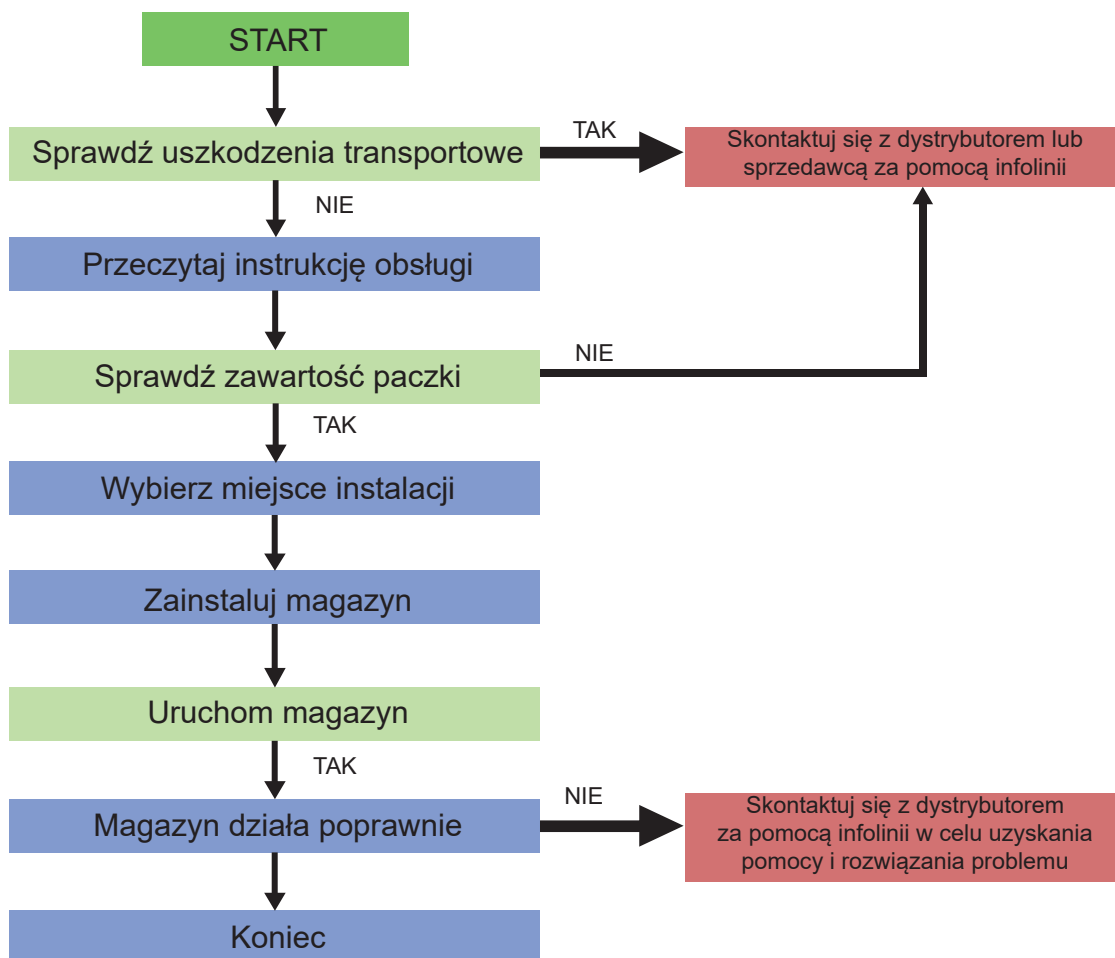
START

Sprawdź uszkodzenia transportowe

TAK

Skontaktuj się z dystrybutorem lub sprzedawcą za pomocą infolinii

NIE

Przeczytaj instrukcję obsługi

Sprawdź zawartość paczki

NIE

TAK

Wybierz miejsce instalacji

Zainstaluj magazyn

Uruchom magazyn

TAK

Magazyn działa poprawnie

NIE

Skontaktuj się z dystrybutorem za pomocą infolinii w celu uzyskania pomocy i rozwiązania problemu

Koniec